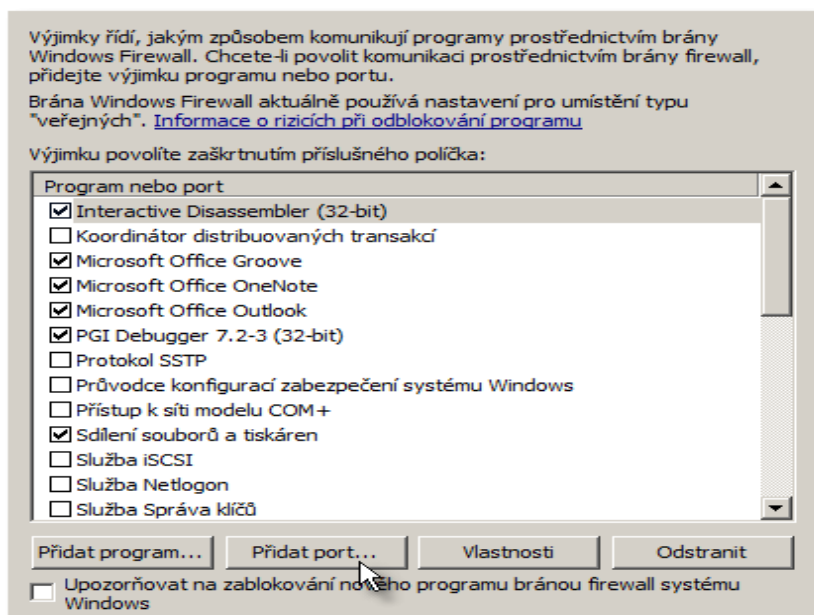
Výjimky řídí, jakým způsobem komunikují programy prostřednictvím brány Windows Firewall. Chcete-li povolit komunikaci prostřednictvím brány firewall, přidejte výjimku programu nebo portu.

Brána Windows Firewall aktuálně používá nastavení pro umístění typu "veřejných". Informace o rizicích při odblokování programu

Výjimku povolíte zaškrtnutím příslušného políčka:

Program nebo port
☑ Interactive Disassembler (32-bit)
☐ Koordinátor distribuovaných transakcí
☑ Microsoft Office Groove
☑ Microsoft Office OneNote
☑ Microsoft Office Outlook
☑ PGI Debugger 7.2-3 (32-bit)
☐ Protokol SSTP
☐ Průvodce konfigurací zabezpečení systému Windows
☐ Přístup k síti modelu COM+
☑ Sdílení souborů a tiskáren
☐ Služba iSCSI
☐ Služba Netlogon
☐ Služba Správa klíčů

Přidat program... | Přidat port... | Vlastnosti | Odstranit

☐ Upozorňovat na zablokování no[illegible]ho programu bránou firewall systému Windows